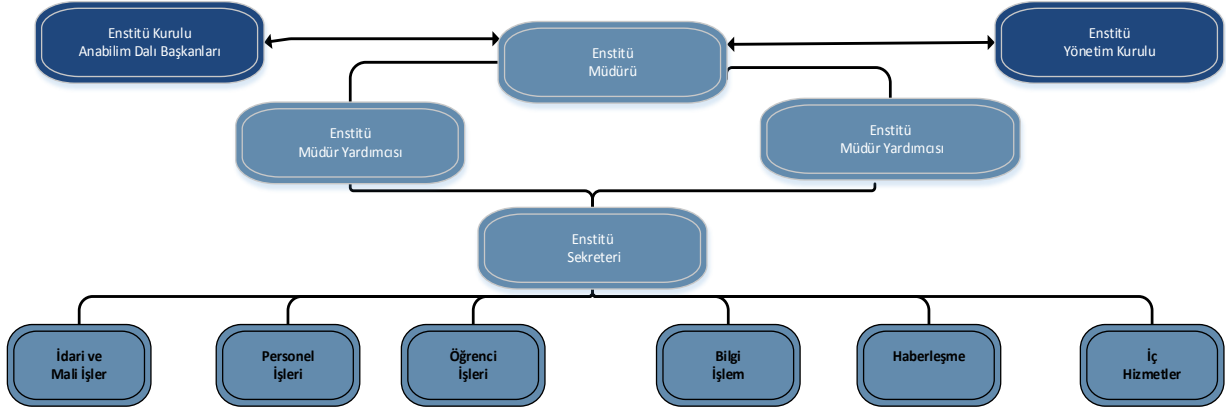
Enstitü Kurulu
Anabilim Dalı Başkanları

Enstitü
Müdürü

Enstitü
Yönetim Kurulu

Enstitü
Müdür Yardımcısı

Enstitü
Müdür Yardımcısı

Enstitü
Sekreteri

İdari ve
Mali İşler

Personel
İşleri

Öğrenci
İşleri

Bilgi
İşlem

Haberleşme

İç
Hizmetler